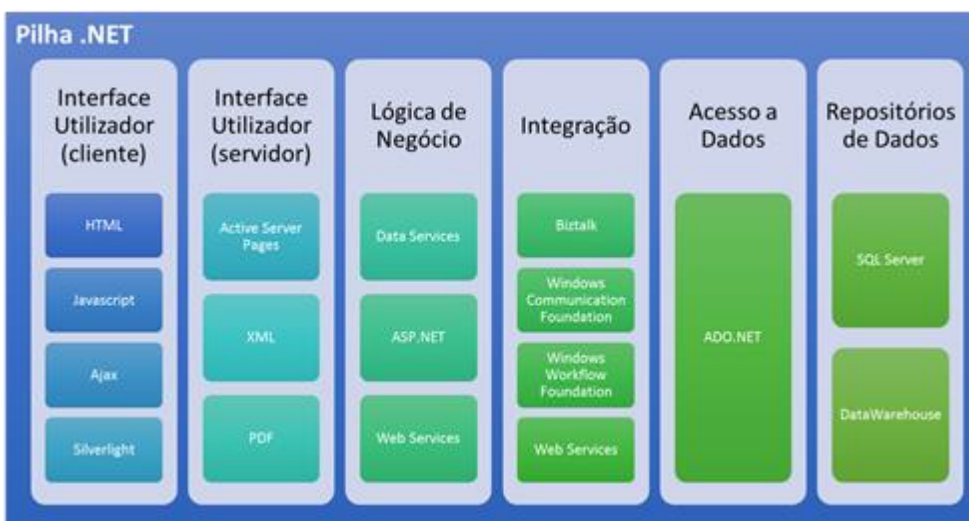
Pilha .NET

Interface Utilizador (cliente)

HTML

Javascript

Ajax

Silverlight

Interface Utilizador (servidor)

Active Server Pages

XML

PDF

Lógica de Negócio

Data Services

ASP.NET

Web Services

Integração

Biztalk

Windows Communication Foundation

Windows Workflow Foundation

Web Services

Acesso a Dados

ADO.NET

Repositórios de Dados

SQL Server

DataWarehouse